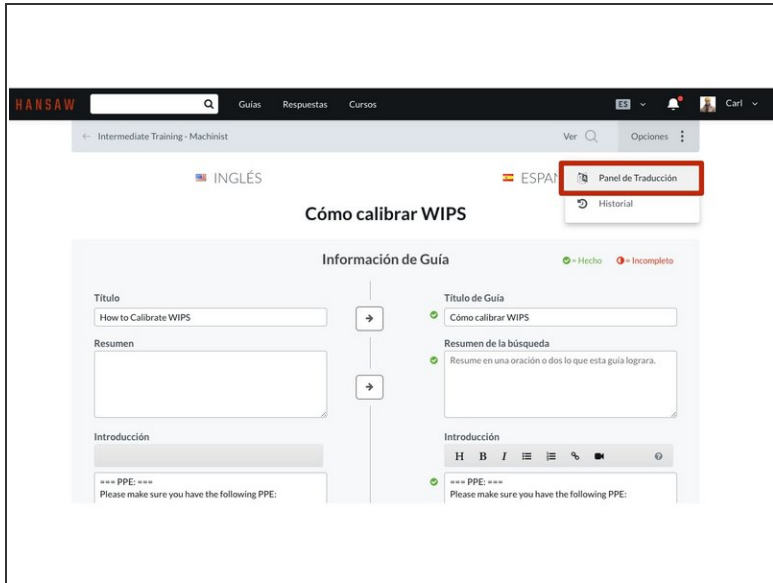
HANSAW Guías Respuestas Cursos ES Carl

← Intermediate Training - Machinist Ver Opciones

INGLÉS ESPAN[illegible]

Panel de Traducción

Historial

Cómo calibrar WIPS

Información de Guía

= Hecho = Incompleto

Título

How to Calibrate WIPS

Título de Guía

Cómo calibrar WIPS

Resumen

Resumen de la búsqueda

Resume en una oración o dos lo que esta guía lograra.

Introducción

Introducción

H B I

=== PPE: ===
Please make sure you have the following PPE:

=== PPE: ===
Please make sure you have the following PPE: